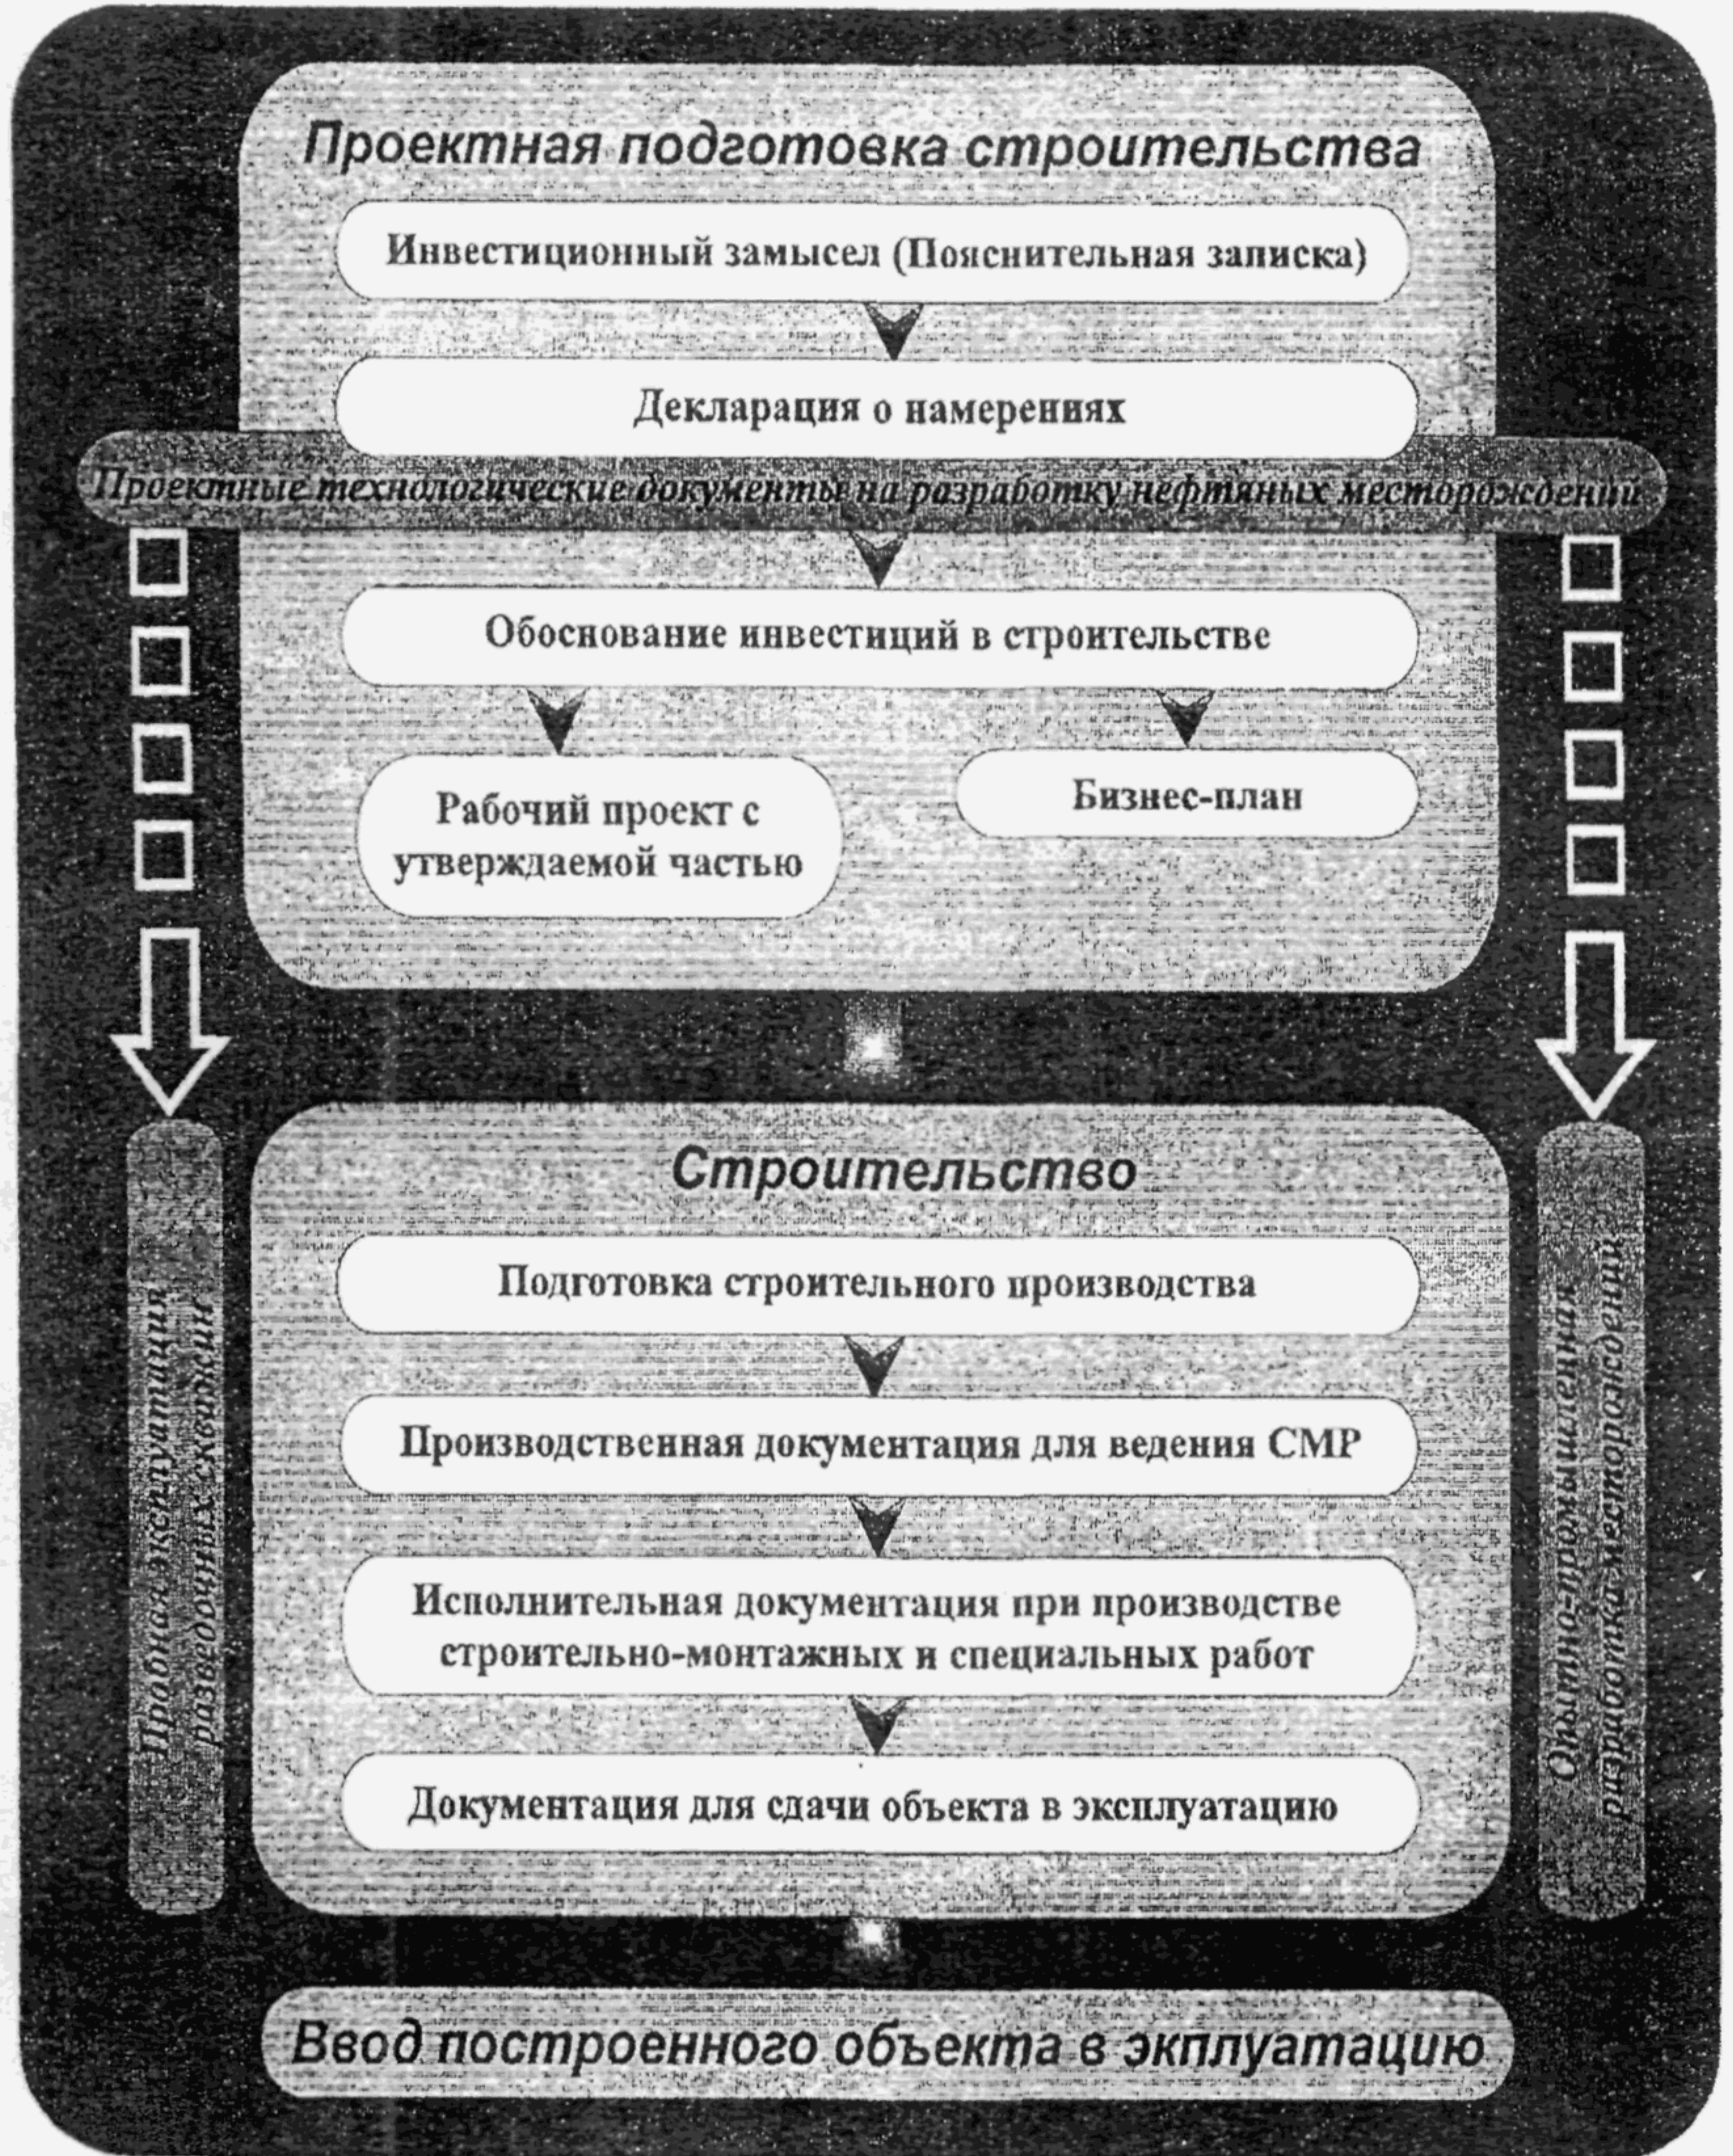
Проектная подготовка строительства

Инвестиционный замысел (Пояснительная записка)

Декларация о намерениях

Проектные технологические документы на разработку нефтяных месторождений

Обоснование инвестиций в строительстве

Рабочий проект с утверждаемой частью

Бизнес-план

Пробная эксплуатация разведочных скважин

Опытно-промышленная разработка месторождений

Строительство

Подготовка строительного производства

Производственная документация для ведения СМР

Исполнительная документация при производстве строительно-монтажных и специальных работ

Документация для сдачи объекта в эксплуатацию

Ввод построенного объекта в экплуатацию